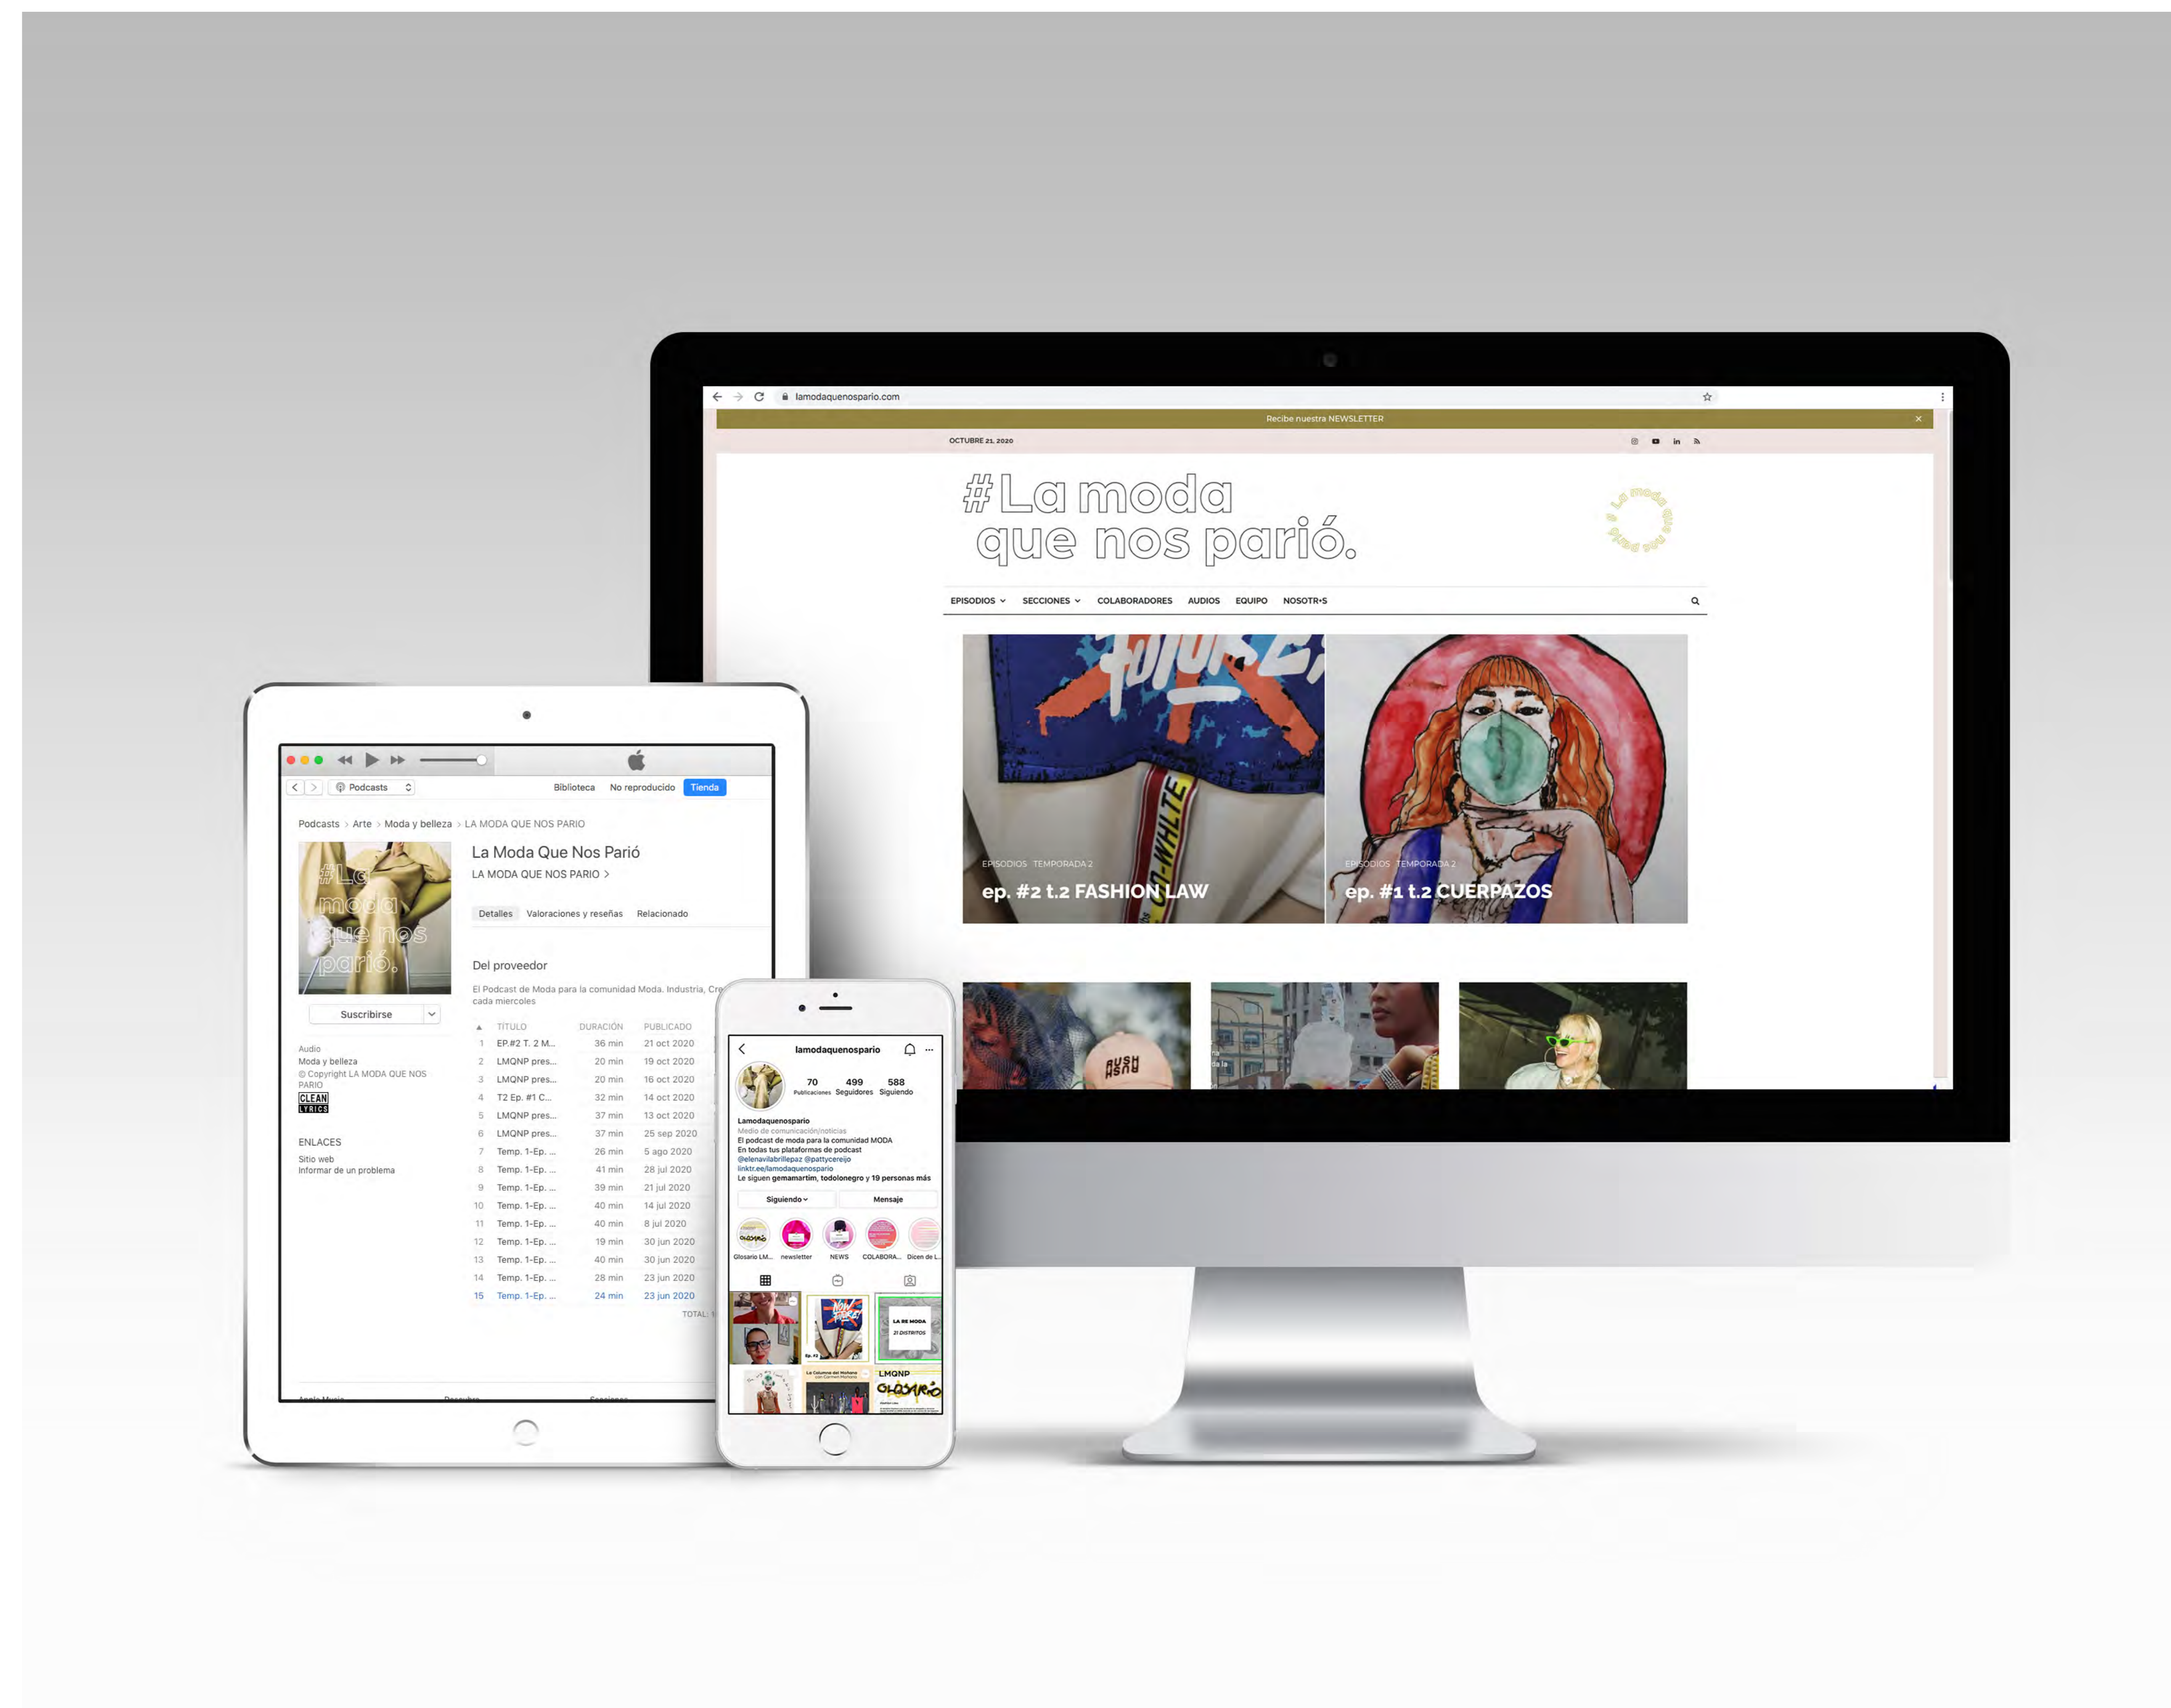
lamodaquenospario.com

Recibe nuestra NEWSLETTER

OCTUBRE 21, 2020

#La moda que nos parió.

EPISODIOS SECCIONES COLABORADORES AUDIOS EQUIPO NOSOTR•S

EPISODIOS TEMPORADA 2
ep. #2 t.2 FASHION LAW

EPISODIOS TEMPORADA 2
ep. #1 t.2 CUERPAZOS

Podcasts Biblioteca No reproducido Tienda

Podcasts > Arte > Moda y belleza > LA MODA QUE NOS PARIO

La Moda Que Nos Parió
LA MODA QUE NOS PARIO >

Detalles Valoraciones y reseñas Relacionado

Del proveedor
El Podcast de Moda para la comunidad Moda. Industria, Cre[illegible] cada miercoles

Suscribirse

Audio
Moda y belleza
© Copyright LA MODA QUE NOS PARIO
CLEAN LYRICS

ENLACES
Sitio web
Informar de un problema

| | TÍTULO | DURACIÓN | PUBLICADO |
|---|---|---|---|
| 1 | EP.#2 T. 2 M... | 36 min | 21 oct 2020 |
| 2 | LMQNP pres... | 20 min | 19 oct 2020 |
| 3 | LMQNP pres... | 20 min | 16 oct 2020 |
| 4 | T2 Ep. #1 C... | 32 min | 14 oct 2020 |
| 5 | LMQNP pres... | 37 min | 13 oct 2020 |
| 6 | LMQNP pres... | 37 min | 25 sep 2020 |
| 7 | Temp. 1-Ep. ... | 26 min | 5 ago 2020 |
| 8 | Temp. 1-Ep. ... | 41 min | 28 jul 2020 |
| 9 | Temp. 1-Ep. ... | 39 min | 21 jul 2020 |
| 10 | Temp. 1-Ep. ... | 40 min | 14 jul 2020 |
| 11 | Temp. 1-Ep. ... | 40 min | 8 jul 2020 |
| 12 | Temp. 1-Ep. ... | 19 min | 30 jun 2020 |
| 13 | Temp. 1-Ep. ... | 40 min | 30 jun 2020 |
| 14 | Temp. 1-Ep. ... | 28 min | 23 jun 2020 |
| 15 | Temp. 1-Ep. ... | 24 min | 23 jun 2020 |

TOTAL: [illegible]

lamodaquenospario
70 Publicaciones 499 Seguidores 588 Siguiendo
Lamodaquenospario
Medio de comunicación/noticias
El podcast de moda para la comunidad MODA
En todas tus plataformas de podcast
@elenavilabrillepaz @pattycereijo
linktr.ee/lamodaquenospario
Le siguen gemamartim, todolonegro y 19 personas más
Siguiendo Mensaje
Glosario LM... newsletter NEWS COLABORA... Dicen de L...
LA RE MODA 21 DISTRITOS
LMQNP GLOSARIO